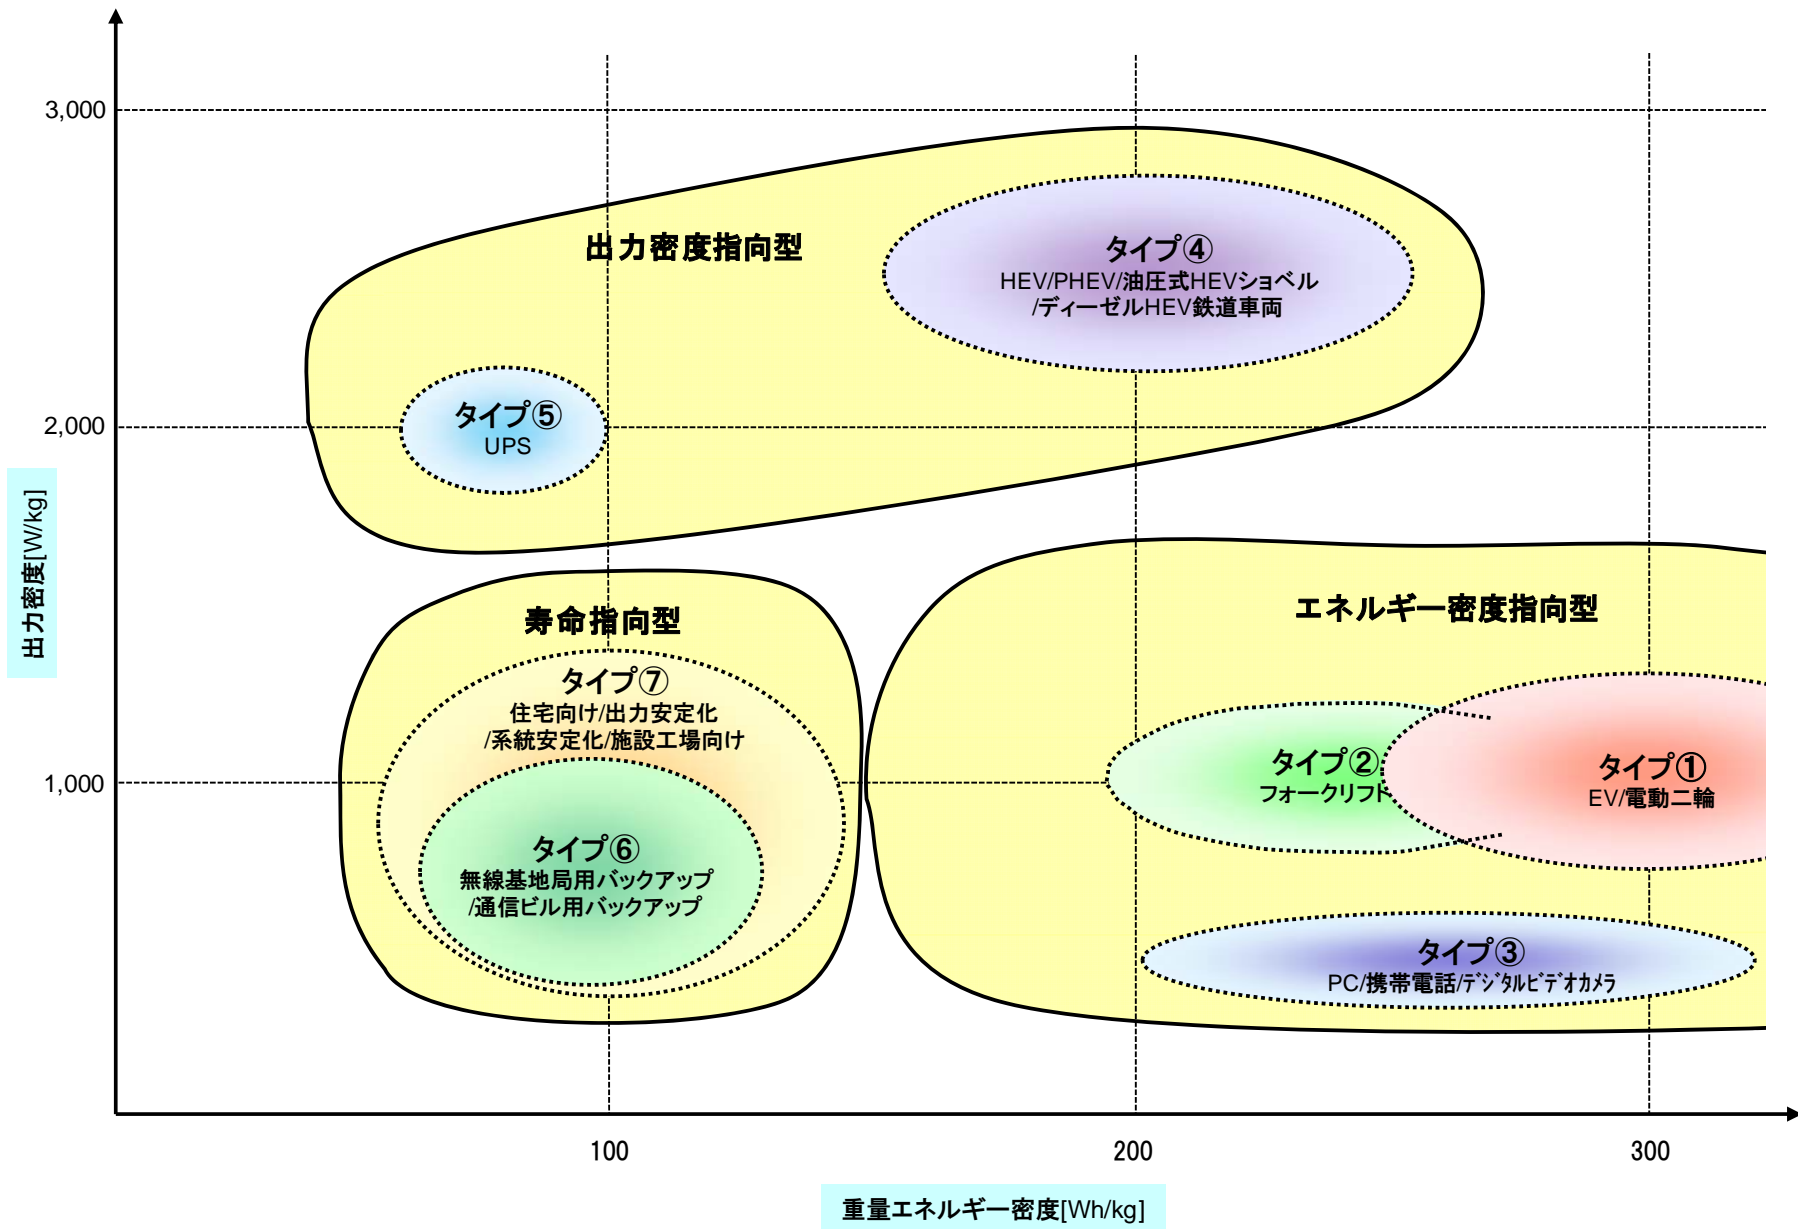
3,000

2,000

1,000

出力密度[W/kg]

出力密度指向型

タイプ④
HEV/PHEV/油圧式HEVショベル
/ディーゼルHEV鉄道車両

タイプ⑤
UPS

寿命指向型

タイプ⑦
住宅向け/出力安定化
/系統安定化/施設工場向け

タイプ⑥
無線基地局用バックアップ
/通信ビル用バックアップ

エネルギー密度指向型

タイプ②
フォークリフト

タイプ①
EV/電動二輪

タイプ③
PC/携帯電話/デジタルビデオカメラ

100

200

300

重量エネルギー密度[Wh/kg]